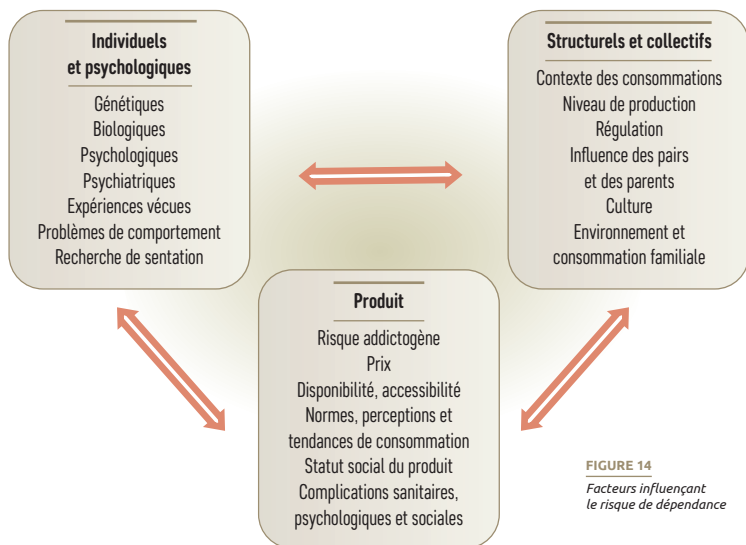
Individuels et psychologiques

Génétiques
Biologiques
Psychologiques
Psychiatriques
Expériences vécues
Problèmes de comportement
Recherche de sentation

Structurels et collectifs

Contexte des consommations
Niveau de production
Régulation
Influence des pairs et des parents
Culture
Environnement et consommation familiale

Produit

Risque addictogène
Prix
Disponibilité, accessibilité
Normes, perceptions et tendances de consommation
Statut social du produit
Complications sanitaires, psychologiques et sociales

FIGURE 14
Facteurs influençant le risque de dépendance